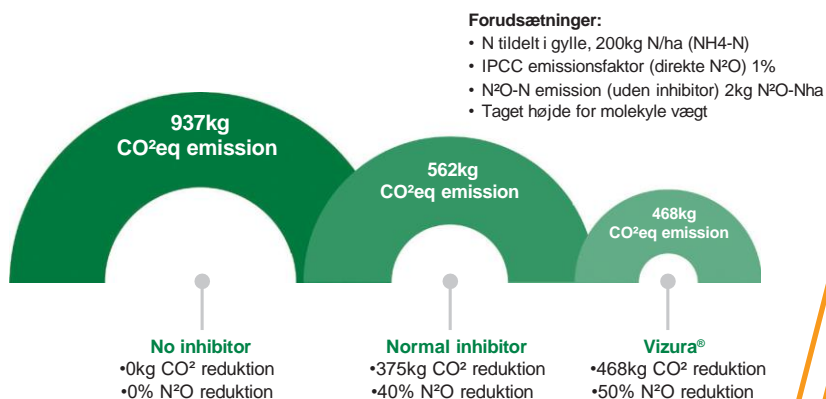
Forudsætninger:
• N tildelt i gylle, 200kg N/ha (NH4-N)
• IPCC emissionsfaktor (direkte N²O) 1%
• N²O-N emission (uden inhibitor) 2kg N²O-Nha
• Taget højde for molekyle vægt

937kg CO²eq emission

562kg CO²eq emission

468kg CO²eq emission

No inhibitor
•0kg CO² reduktion
•0% N²O reduktion

Normal inhibitor
•375kg CO² reduktion
•40% N²O reduktion

Vizura®
•468kg CO² reduktion
•50% N²O reduktion